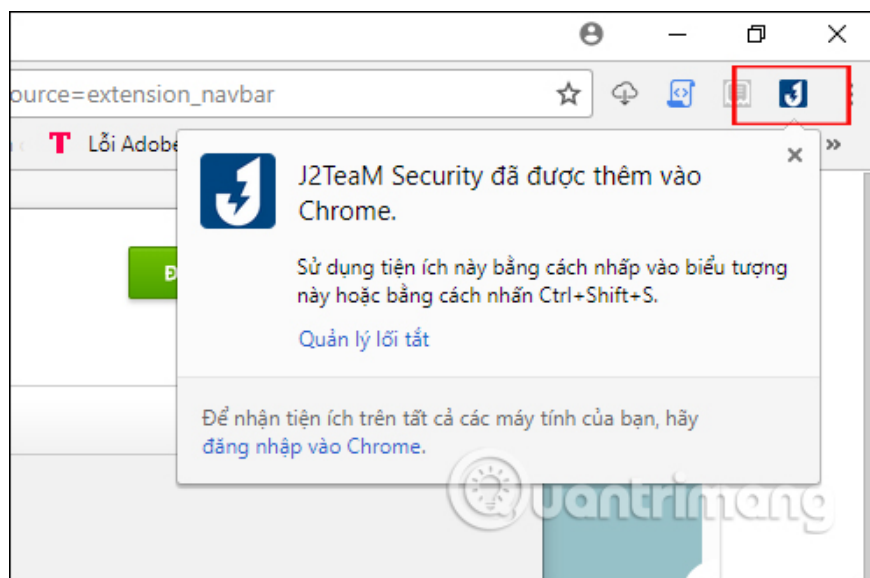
ource=extension_navbar

Lỗi Adobe

»

J2TeaM Security đã được thêm vào Chrome.

Sử dụng tiện ích này bằng cách nhấp vào biểu tượng này hoặc bằng cách nhấn Ctrl+Shift+S.

Quản lý lối tắt

Để nhận tiện ích trên tất cả các máy tính của bạn, hãy đăng nhập vào Chrome.

Quantrimang